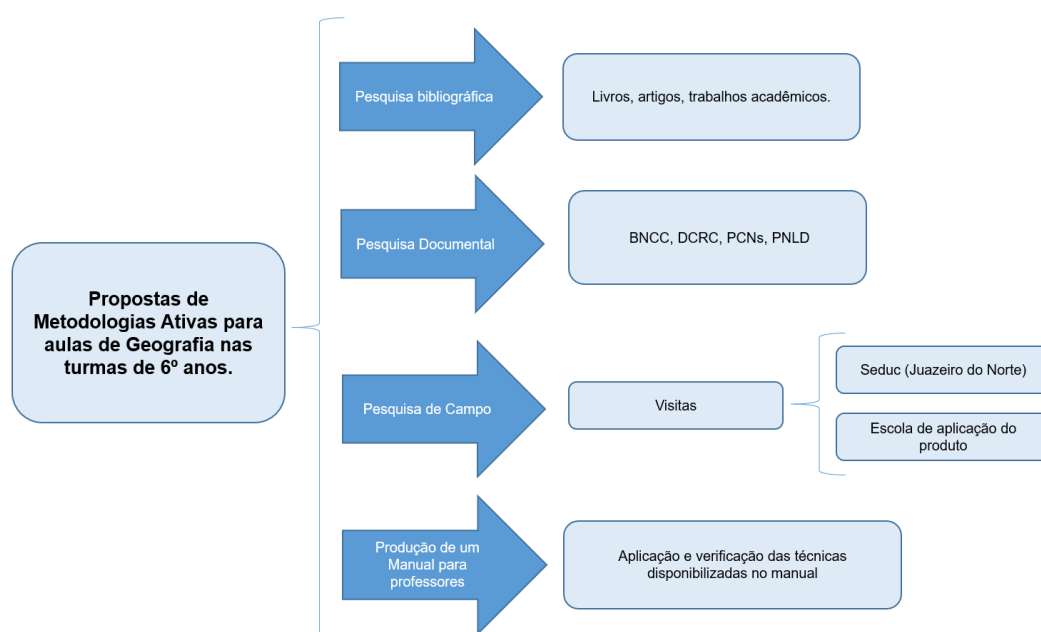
Propostas de Metodologias Ativas para aulas de Geografia nas turmas de 6º anos.

Pesquisa bibliográfica

Livros, artigos, trabalhos acadêmicos.

Pesquisa Documental

BNCC, DCRC, PCNs, PNLD

Pesquisa de Campo

Visitas

Seduc (Juazeiro do Norte)

Escola de aplicação do produto

Produção de um Manual para professores

Aplicação e verificação das técnicas disponibilizadas no manual